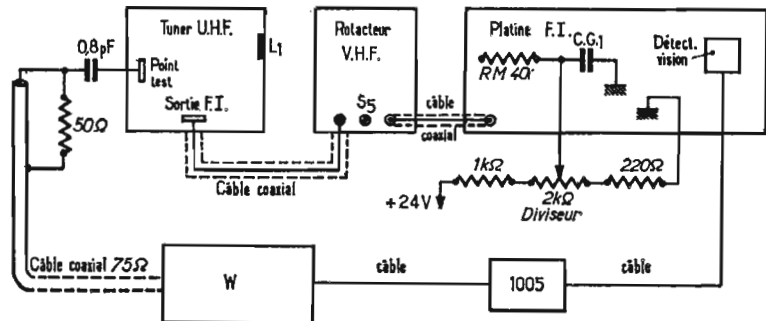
Tuner U.H.F.
$L_1$
0,8pF
Point test
Sortie F.I.
50Ω
Rotacteur V.H.F.
$S_5$
câble coaxial
Platine F.I.
RM 40r
C.G.1
Détect. vision
Câble coaxial
1kΩ
2kΩ
Diviseur
220Ω
+24V
Câble coaxial 75Ω
W
câble
1005
câble